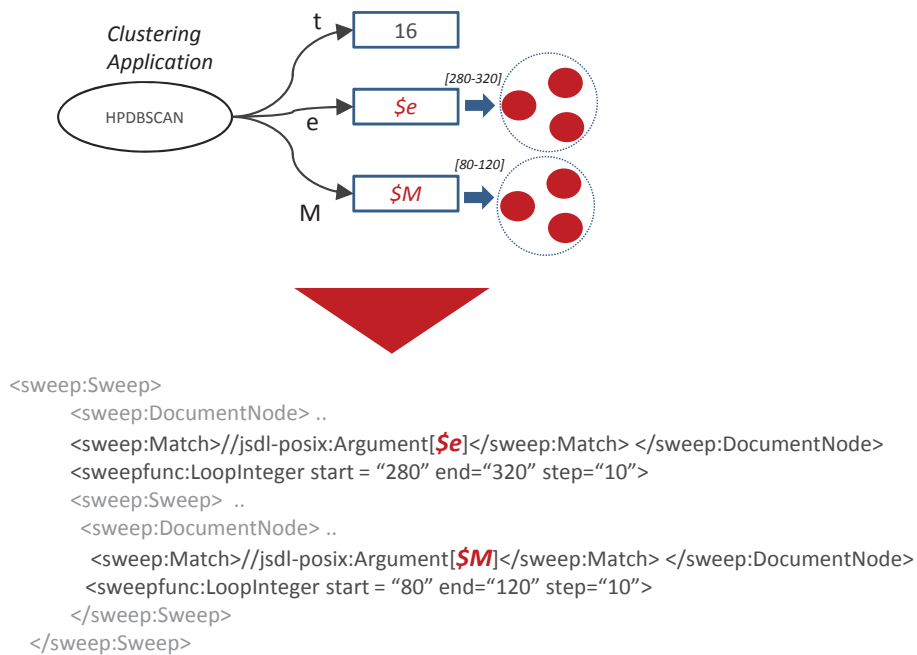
Clustering Application

HPDBSCAN

t

16

e

[280-320]

$e

M

[80-120]

$M

<sweep:Sweep>
<sweep:DocumentNode> ..
<sweep:Match>//jsdl-posix:Argument[$e]</sweep:Match> </sweep:DocumentNode>
<sweepfunc:LoopInteger start = “280” end=“320” step=“10”>
<sweep:Sweep> ..
<sweep:DocumentNode> ..
<sweep:Match>//jsdl-posix:Argument[$M]</sweep:Match> </sweep:DocumentNode>
<sweepfunc:LoopInteger start = “80” end=“120” step=“10”>
</sweep:Sweep>
</sweep:Sweep>